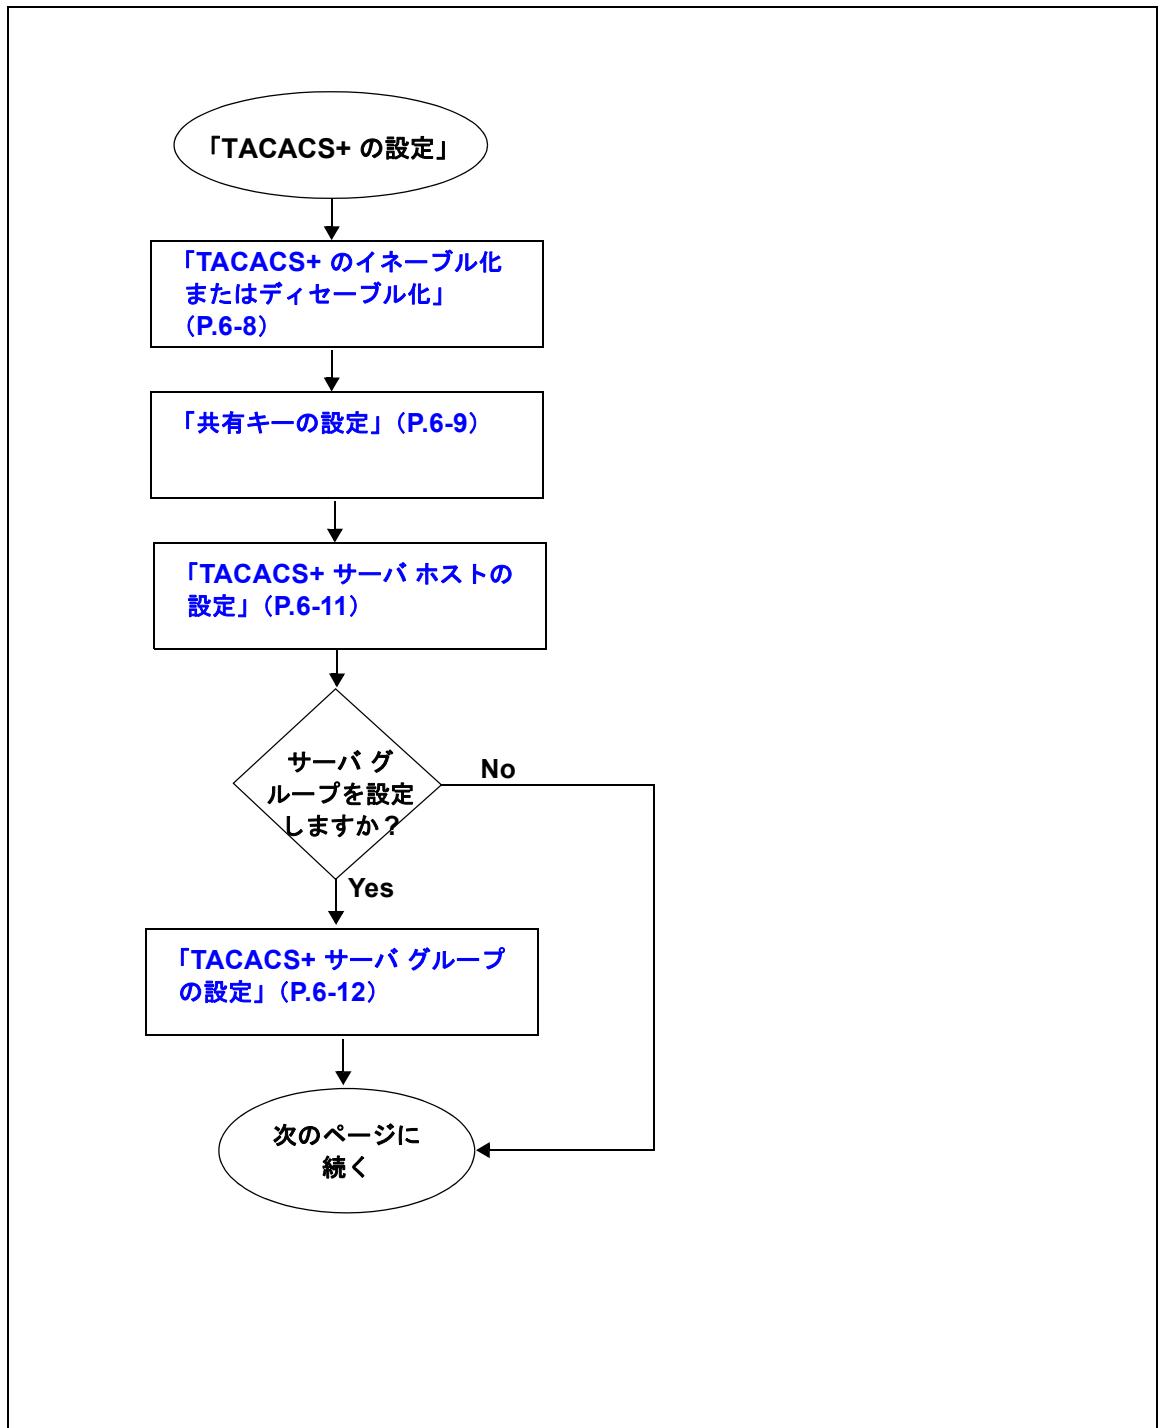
「TACACS+ の設定」

「TACACS+ のイネーブル化またはディセーブル化」（P.6-8）

「共有キーの設定」（P.6-9）

「TACACS+ サーバ ホストの設定」（P.6-11）

サーバ グループを設定しますか？

No

Yes

「TACACS+ サーバ グループの設定」（P.6-12）

次のページに続く